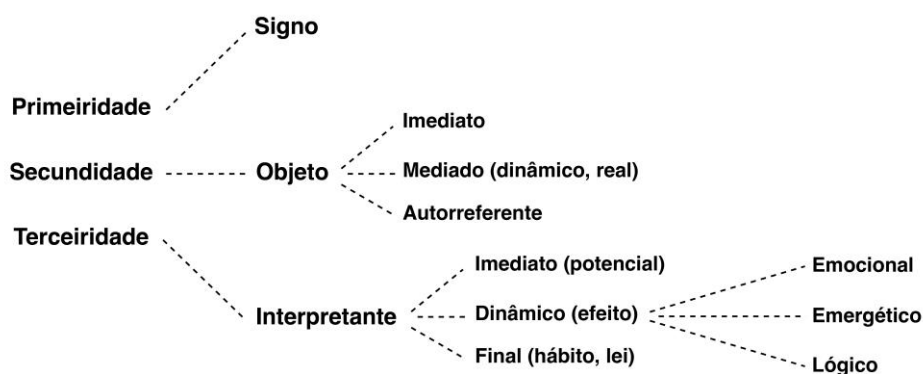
Signo

Primeiridade

Imediato

Secundidade

Objeto

Mediado (dinâmico, real)

Autorreferente

Terceiridade

Imediato (potencial)

Emocional

Interpretante

Dinâmico (efeito)

Emergético

Final (hábito, lei)

Lógico